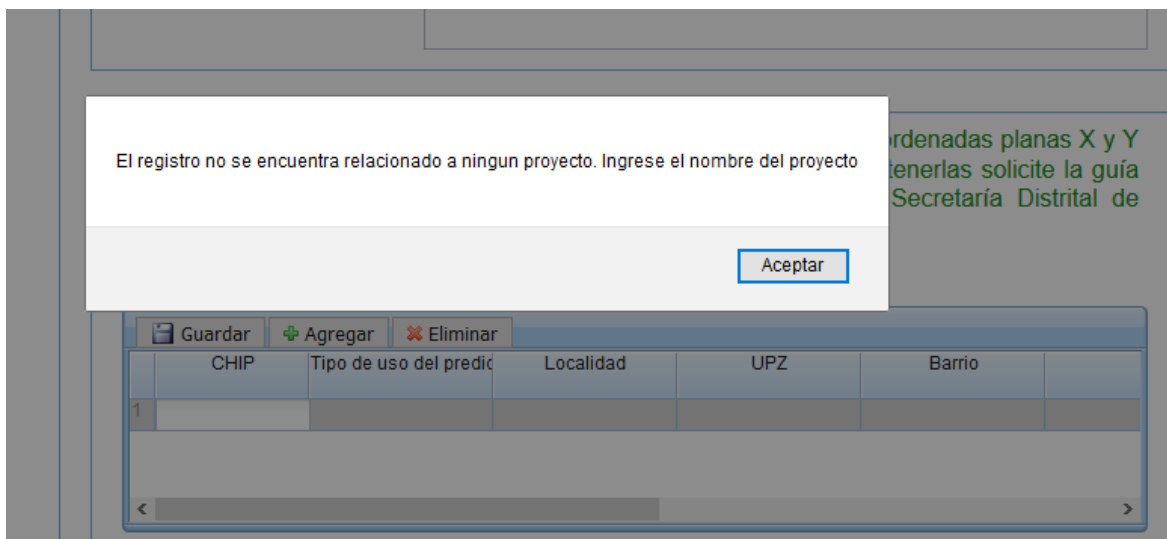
rdenadas planas X y Y
tenerlas solicite la guía
Secretaría Distrital de

El registro no se encuentra relacionado a ningun proyecto. Ingrese el nombre del proyecto

Aceptar

Guardar Agregar Eliminar

|  | CHIP | Tipo de uso del predic | Localidad | UPZ | Barrio |
|---|---|---|---|---|---|
| 1 |  |  |  |  |  |